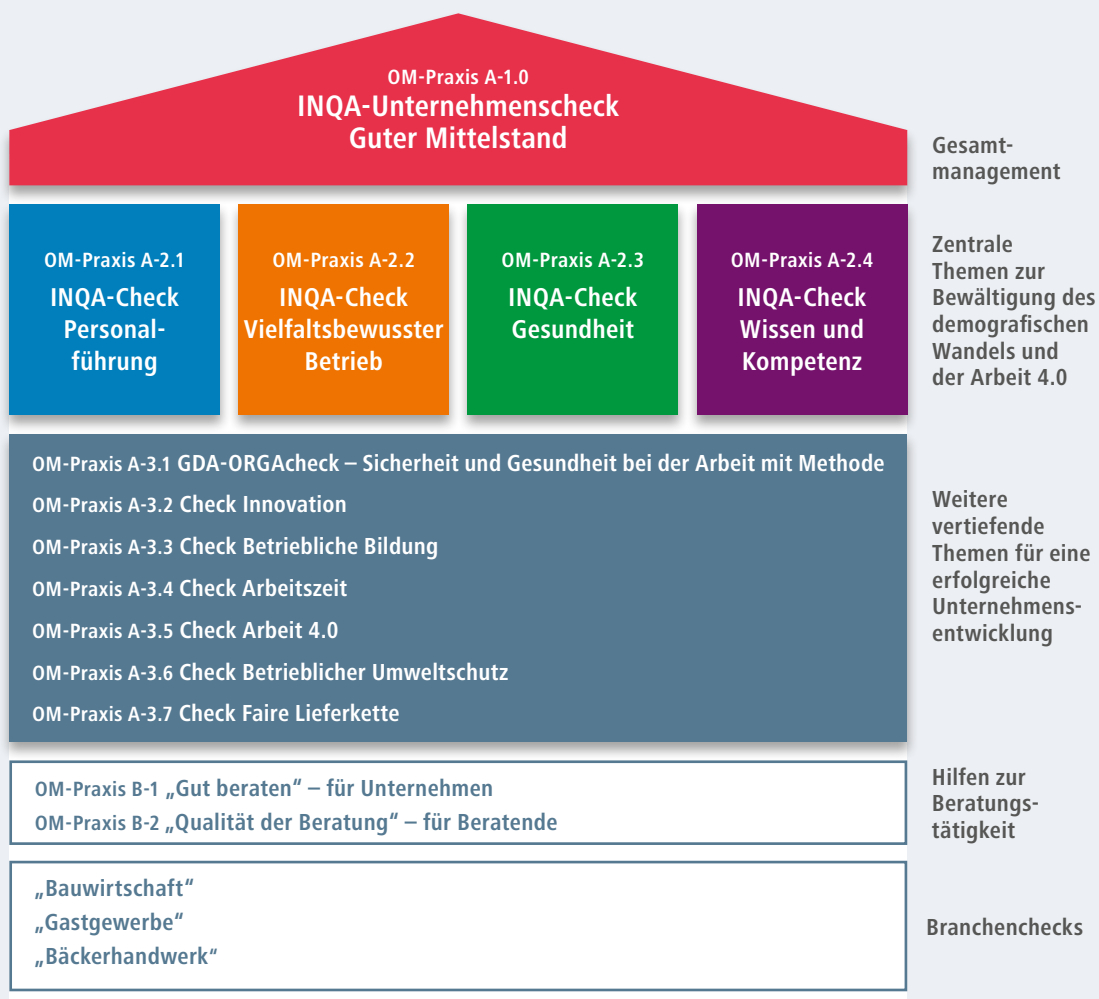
OM-Praxis A-1.0
INQA-Unternehmenscheck Guter Mittelstand

Gesamtmanagement

OM-Praxis A-2.1
INQA-Check Personalführung

OM-Praxis A-2.2
INQA-Check Vielfaltsbewusster Betrieb

OM-Praxis A-2.3
INQA-Check Gesundheit

OM-Praxis A-2.4
INQA-Check Wissen und Kompetenz

Zentrale Themen zur Bewältigung des demografischen Wandels und der Arbeit 4.0

OM-Praxis A-3.1 GDA-ORGAcheck – Sicherheit und Gesundheit bei der Arbeit mit Methode
OM-Praxis A-3.2 Check Innovation
OM-Praxis A-3.3 Check Betriebliche Bildung
OM-Praxis A-3.4 Check Arbeitszeit
OM-Praxis A-3.5 Check Arbeit 4.0
OM-Praxis A-3.6 Check Betrieblicher Umweltschutz
OM-Praxis A-3.7 Check Faire Lieferkette

Weitere vertiefende Themen für eine erfolgreiche Unternehmensentwicklung

OM-Praxis B-1 „Gut beraten“ – für Unternehmen
OM-Praxis B-2 „Qualität der Beratung“ – für Beratende

Hilfen zur Beratungstätigkeit

„Bauwirtschaft“
„Gastgewerbe“
„Bäckerhandwerk“

Branchenchecks